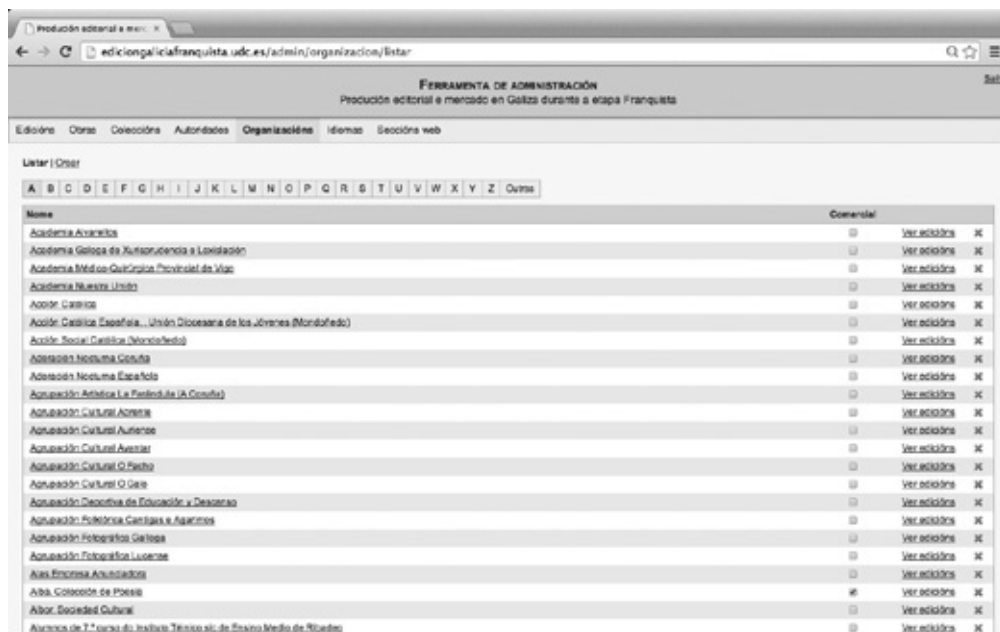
Produción editorial e merc ×

edicionagaliciafranquista.udc.es/admin/organizacion/listar

Sal

FERRAMENTA DE ADMINISTRACIÓN
Produción editorial e mercado en Galiza durante a etapa Franquista

Edicións Obras Coleccións Autoridades Organizacións Idiomas Seccións web

Listar | Crear

A B C D E F G H I J K L M N O P Q R S T U V W X Y Z Outras

| Nome | Comercial | | |
|---|---|---|---|
| Academia Alvareños | ☐ | Ver edicións | ✖ |
| Academia Galega de Xurisprudencia e Lexislación | ☐ | Ver edicións | ✖ |
| Academia Médico-Quirúrgica Provincial de Vigo | ☐ | Ver edicións | ✖ |
| Academia Nuestra Unión | ☐ | Ver edicións | ✖ |
| Acción Católica | ☐ | Ver edicións | ✖ |
| Acción Católica Española... Unión Diocesana de los Jóvenes (Mondoñedo) | ☐ | Ver edicións | ✖ |
| Acción Social Católica (Mondoñedo) | ☐ | Ver edicións | ✖ |
| Adoración Nocturna Coruña | ☐ | Ver edicións | ✖ |
| Adoración Nocturna Española | ☐ | Ver edicións | ✖ |
| Agrupación Artística La Península (A Coruña) | ☐ | Ver edicións | ✖ |
| Agrupación Cultural Abrente | ☐ | Ver edicións | ✖ |
| Agrupación Cultural Auriense | ☐ | Ver edicións | ✖ |
| Agrupación Cultural Avantar | ☐ | Ver edicións | ✖ |
| Agrupación Cultural O Facho | ☐ | Ver edicións | ✖ |
| Agrupación Cultural O Galo | ☐ | Ver edicións | ✖ |
| Agrupación Deportiva de Educación y Descanso | ☐ | Ver edicións | ✖ |
| Agrupación Folclórica Cantigas e Agarimos | ☐ | Ver edicións | ✖ |
| Agrupación Fotográfica Gallega | ☐ | Ver edicións | ✖ |
| Agrupación Fotográfica Lucense | ☐ | Ver edicións | ✖ |
| Alas Empresa Anunciadora | ☐ | Ver edicións | ✖ |
| Alba. Colección de Poesía | ☑ | Ver edicións | ✖ |
| Albor. Sociedad Cultural | ☐ | Ver edicións | ✖ |
| Alumnos de 7.º curso do Instituto Técnico s/c de Ensino Medio de Ribadeo | ☐ | Ver edicións | ✖ |